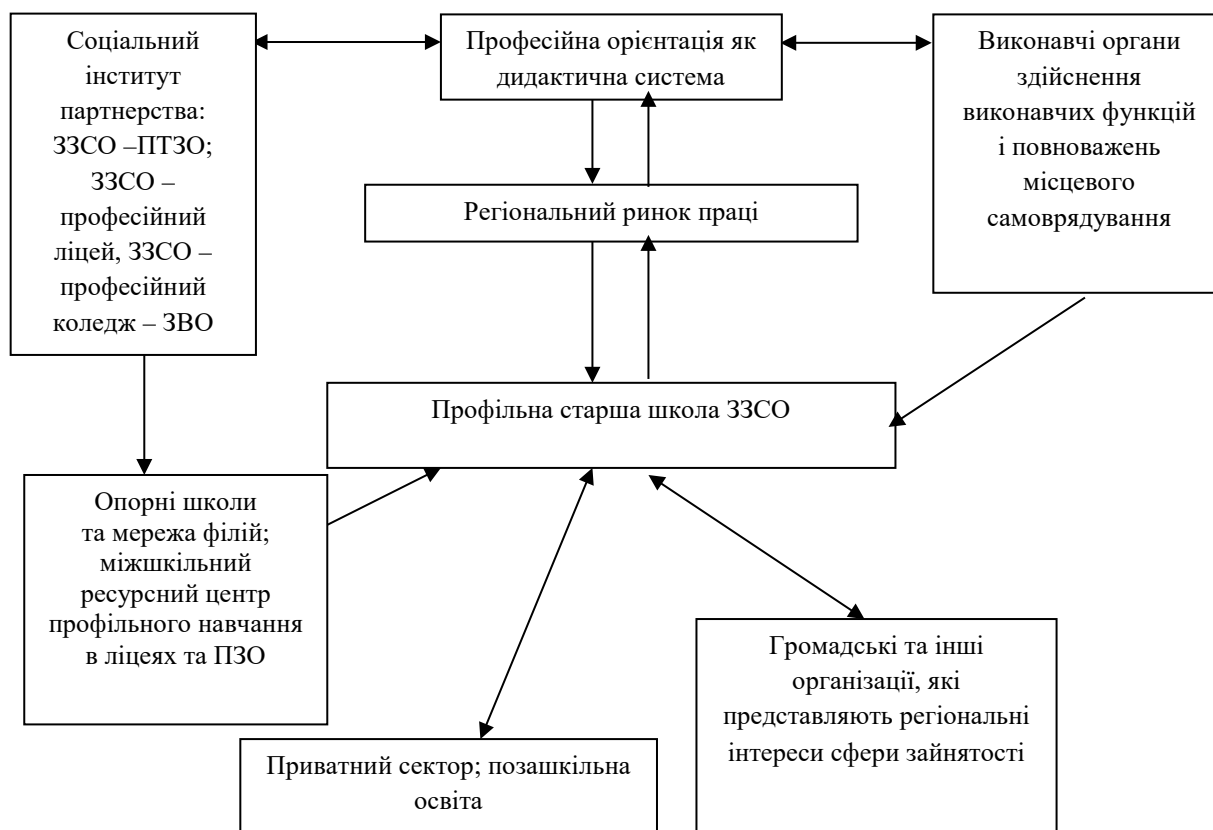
Соціальний інститут партнерства: ЗЗСО –ПТЗО; ЗЗСО – професійний ліцей, ЗЗСО – професійний коледж – ЗВО

Професійна орієнтація як дидактична система

Виконавчі органи здійснення виконавчих функцій і повноважень місцевого самоврядування

Регіональний ринок праці

Профільна старша школа ЗЗСО

Опорні школи та мережа філій; міжшкільний ресурсний центр профільного навчання в ліцеях та ПЗО

Громадські та інші організації, які представляють регіональні інтереси сфери зайнятості

Приватний сектор; позашкільна освіта